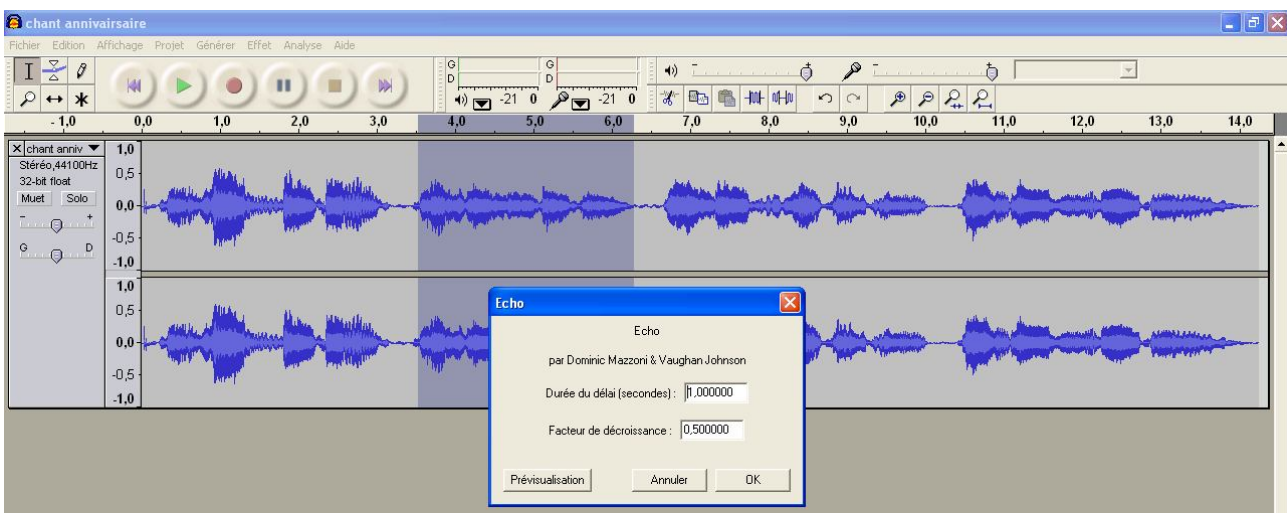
chant annivairsaire

Fichier Edition Affichage Projet Générer Effet Analyse Aide

G D G D
-21 0 -21 0

-1,0 0,0 1,0 2,0 3,0 4,0 5,0 6,0 7,0 8,0 9,0 10,0 11,0 12,0 13,0 14,0

chant anniv
Stéréo,44100Hz
32-bit float
Muet Solo
- +
G D

1,0
0,5
0,0
-0,5
-1,0
1,0
0,5
0,0
-0,5
-1,0

Echo

Echo

par Dominic Mazzoni & Vaughan Johnson

Durée du délai (secondes) : 1,000000

Facteur de décroissance : 0,500000

Prévisualisation Annuler OK